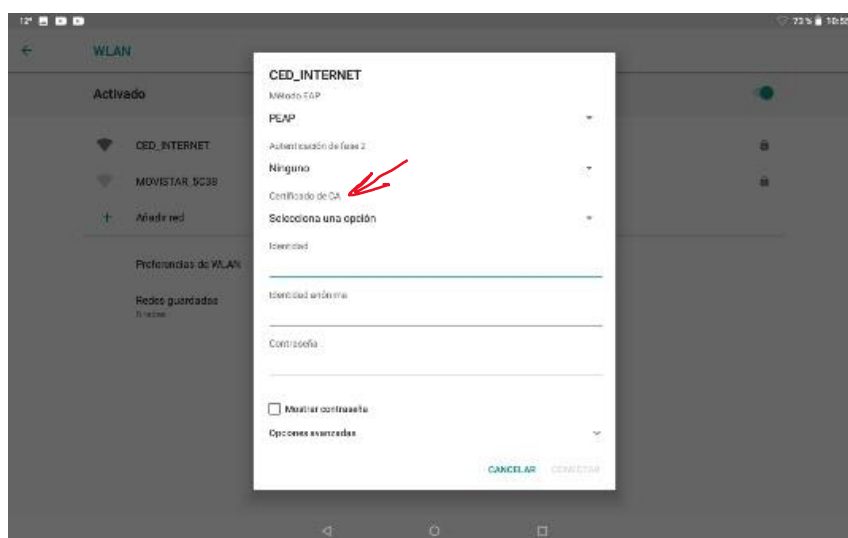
12°

73% 10:5

WLAN

Activado

CED_INTERNET

MOVISTAR_5C38

Añadir red

Preferencias de WLAN

Redes guardadas
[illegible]

CED_INTERNET

Método EAP

PEAP

Autenticación de fase 2

Ninguno

Certificado de CA

Selecciona una opción

Identidad

Identidad anónima

Contraseña

Mostrar contraseña

Opciones avanzadas

CANCELAR

CONECTAR